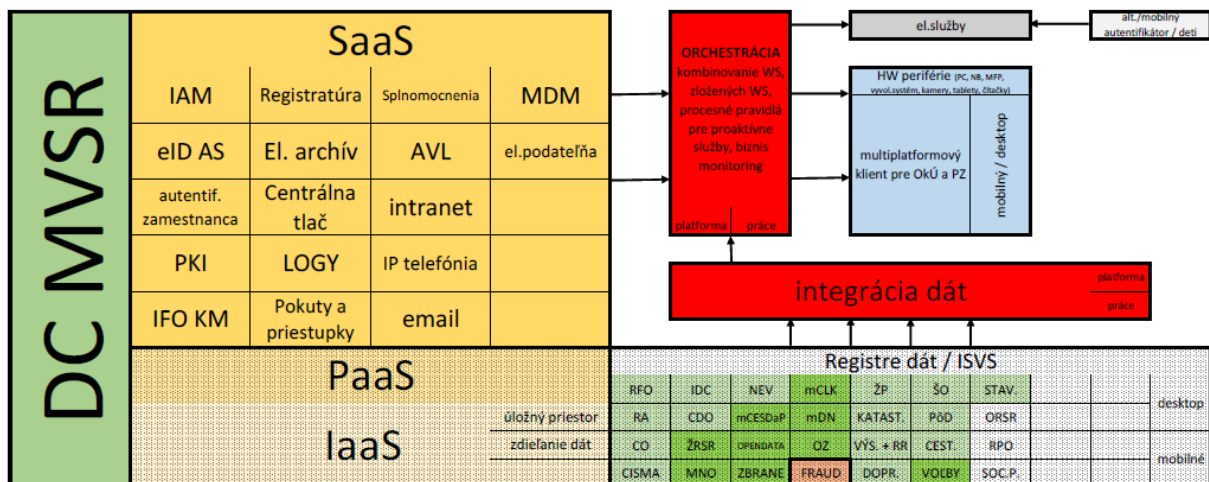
DC MVSR

SaaS

| IAM | Registratúra | Splnomocnenia | MDM |
|---|---|---|---|
| eID AS | El. archív | AVL | el.podateľňa |
| autentif. zamestnanca | Centrálna tlač | intranet | |
| PKI | LOGY | IP telefónia | |
| IFO KM | Pokuty a priestupky | email | |

ORCHESTRÁCIA kombinovanie WS, zložených WS, procesné pravidlá pre proaktívne služby, biznis monitoring

platforma práce

el.služby

alt./mobilný autentifikátor / deti

HW periférie (PC, NB, MFP, vyvol.systém, kamery, tablety, čítačky)

multiplatformový klient pre OkÚ a PZ

mobilný / desktop

integrácia dát

platforma

práce

PaaS

IaaS

úložný priestor

zdieľanie dát

Registre dát / ISVS

| RFO | IDC | NEV | mCLK | ŽP | ŠO | STAV. |
|---|---|---|---|---|---|---|
| RA | CDO | mCESDaP | mDN | KATAST. | PôD | ORSR |
| CO | ŽRSR | OPENDATA | OZ | VÝS. + RR | CEST. | RPO |
| CISMA | MNO | ZBRANE | FRAUD | DOPR. | VOLBY | SOC.P. |

desktop

mobilné